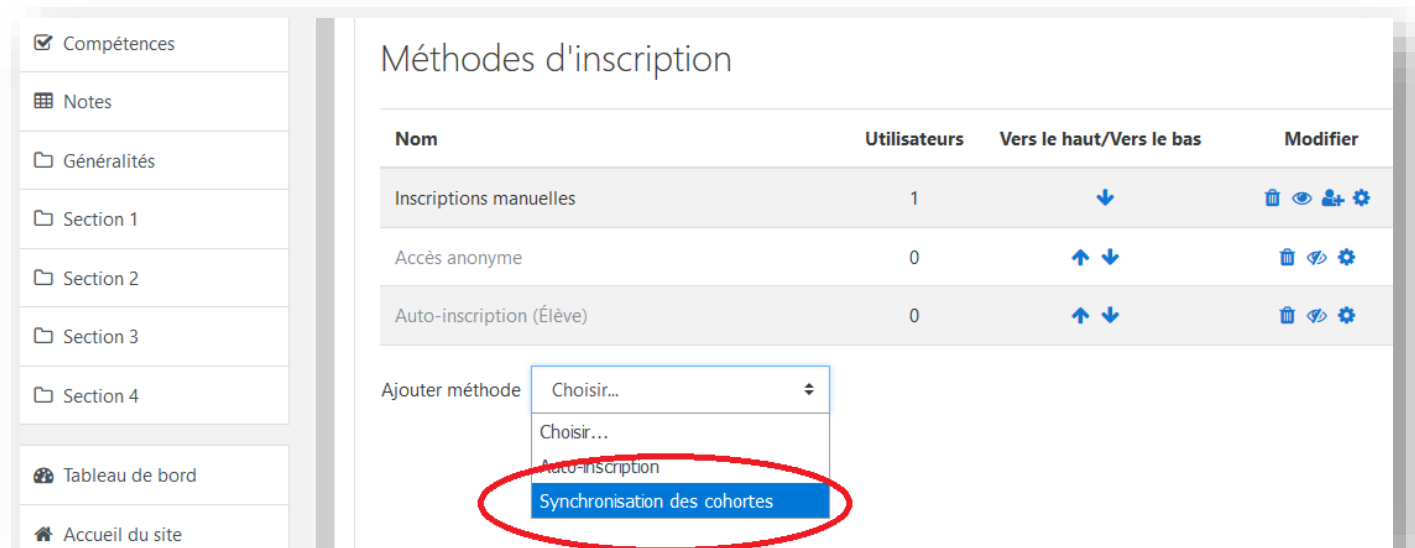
Compétences

Notes

Généralités

Section 1

Section 2

Section 3

Section 4

Tableau de bord

Accueil du site

Méthodes d'inscription

| Nom | Utilisateurs | Vers le haut/Vers le bas | Modifier |
|---|---|---|---|
| Inscriptions manuelles | 1 | | |
| Accès anonyme | 0 | | |
| Auto-inscription (Élève) | 0 | | |

Ajouter méthode Choisir...

Choisir...
Auto-inscription
Synchronisation des cohortes